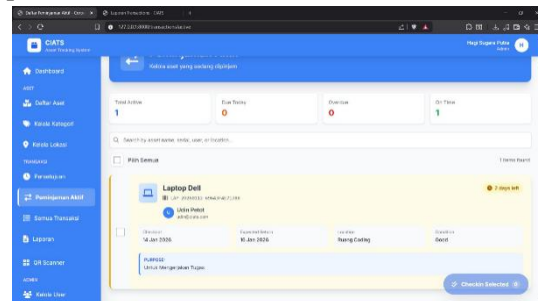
Daftar Peminjaman Aktif · Circ... ×
Laporan Transaksi · CIATS ×
127.0.0.1:8000/transactions/active
CIATS
Asset Tracking System
Hagi Sugara Putra
Admin
H
Dashboard
ASET
Daftar Aset
Kelola Kategori
Kelola Lokasi
TRANSAKSI
Persetujuan
Peminjaman Aktif
Semua Transaksi
Laporan
QR Scanner
ADMIN
Kelola User
Kelola aset yang sedang dipinjam
Total Active
1
Due Today
0
Overdue
0
On Time
1
Search by asset name, serial, user, or location...
Pilih Semua
1 items found
Laptop Dell
2 days left
Udin Petot
Dipinjam
14 Jan 2026
Expected Return
16 Jan 2026
Location
Ruang Coding
Condition
Good
PURPOSE
Untuk Mengerjakan Tugas
Checkin Selected 0